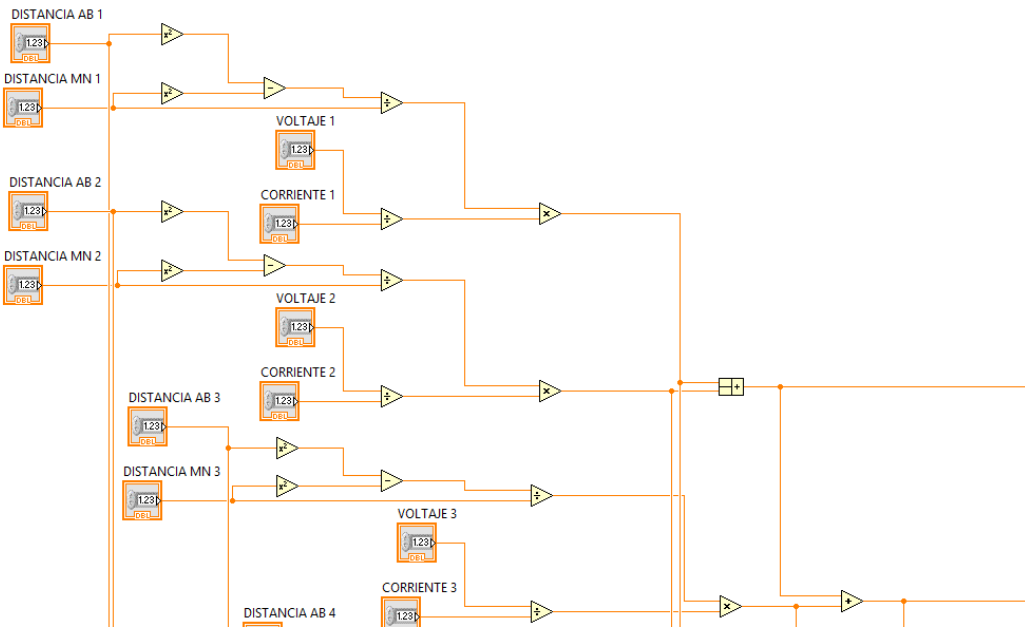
DISTANCIA AB 1
1.23
DBL
DISTANCIA MN 1
1.23
DBL
VOLTAJE 1
1.23
DBL
DISTANCIA AB 2
1.23
DBL
CORRIENTE 1
1.23
DBL
DISTANCIA MN 2
1.23
DBL
VOLTAJE 2
1.23
DBL
CORRIENTE 2
1.23
DBL
DISTANCIA AB 3
1.23
DBL
DISTANCIA MN 3
1.23
DBL
VOLTAJE 3
1.23
DBL
CORRIENTE 3
1.23
DISTANCIA AB 4